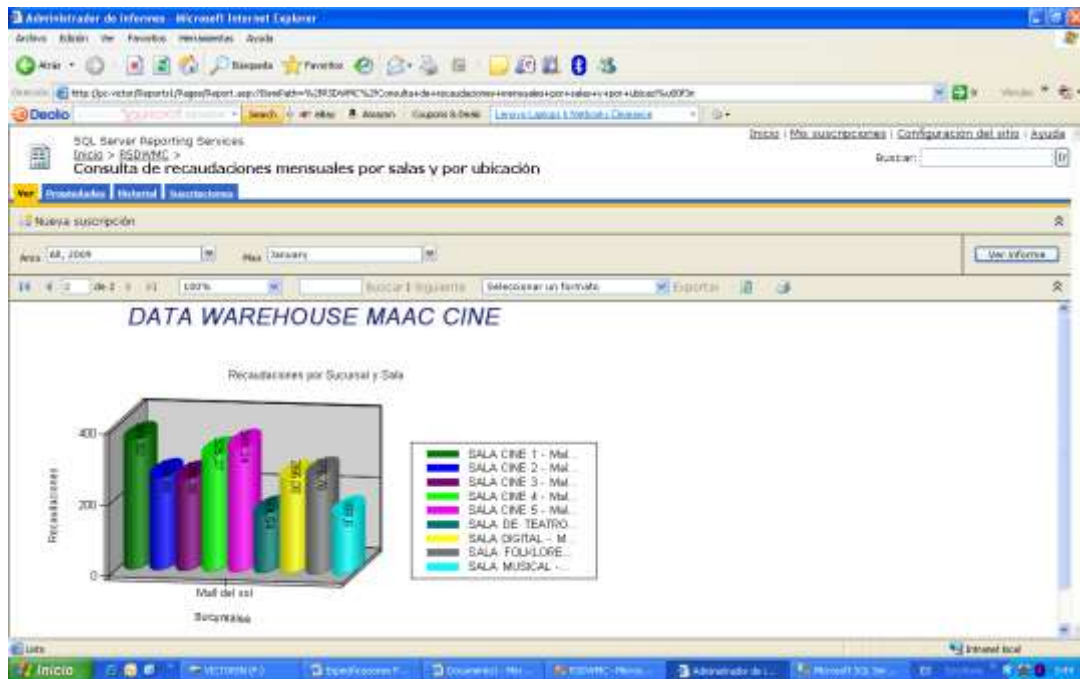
Administrador de informes - Microsoft Internet Explorer

Archivo Edición Ver Favoritos Herramientas Ayuda

Atrás Búsqueda Favoritos

Dirección http://pc-victor/Reports1/Pages/Report.aspx?ItemPath=%2fRSDWMC%2fConsulta+de+recaudaciones+mensuales+por+salas+y+por+ubicaci%u00f3n

Deolo Search

SQL Server Reporting Services
Inicio > RSDWMC >
Consulta de recaudaciones mensuales por salas y por ubicación

Inicio | Mis suscripciones | Configuración del sitio | Ayuda

Buscar:

Ver Propiedades Historial Suscripciones

Nueva suscripción

Anio All, 2009 Mes January

Ver informe

de 2 100% Buscar | Siguiente Seleccionar un formato Exportar

DATA WAREHOUSE MAAC CINE

Recaudaciones por Sucursal y Sala

Recaudaciones

400
200
0

Mall del sol

Sucursales

SALA CINE 1 - Mal...
SALA CINE 2 - Mal...
SALA CINE 3 - Mal...
SALA CINE 4 - Mal...
SALA CINE 5 - Mal...
SALA DE TEATRO...
SALA DIGITAL - M...
SALA FOLKLORE...
SALA MUSICAL -...

Listo

Intranet local

Inicio